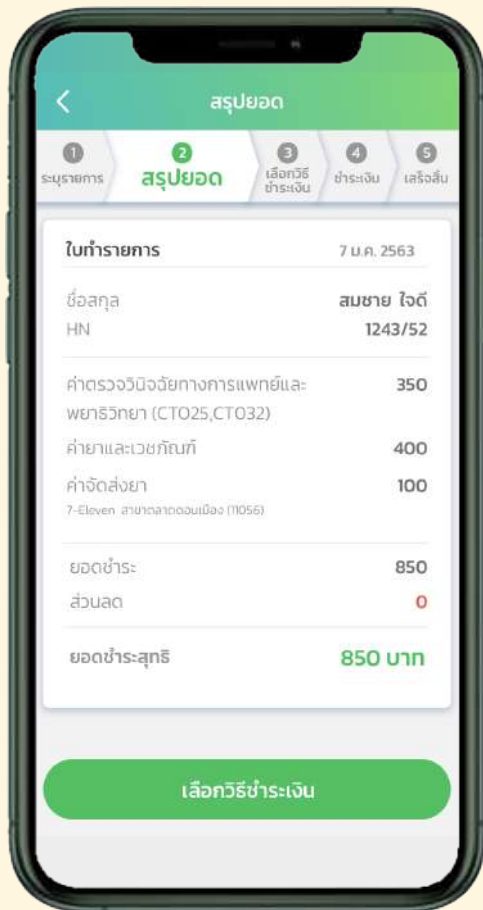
สรุปยอด

1 ระบุรายการ
2 สรุปยอด
3 เลือกวิธีชำระเงิน
4 ชำระเงิน
5 เสร็จสิ้น

ใบทำรายการ 7 ม.ค. 2563

ชื่อสกุล สมชาย ใจดี
HN 1243/52

ค่าตรวจวินิจฉัยทางการแพทย์และพยาธิวิทยา (CTO25,CTO32) 350
ค่ายาและเวชภัณฑ์ 400
ค่าจัดส่งยา 100
7-Eleven สาขาตลาดดอนเมือง (11056)

ยอดชำระ 850
ส่วนลด 0

ยอดชำระสุทธิ 850 บาท

เลือกวิธีชำระเงิน